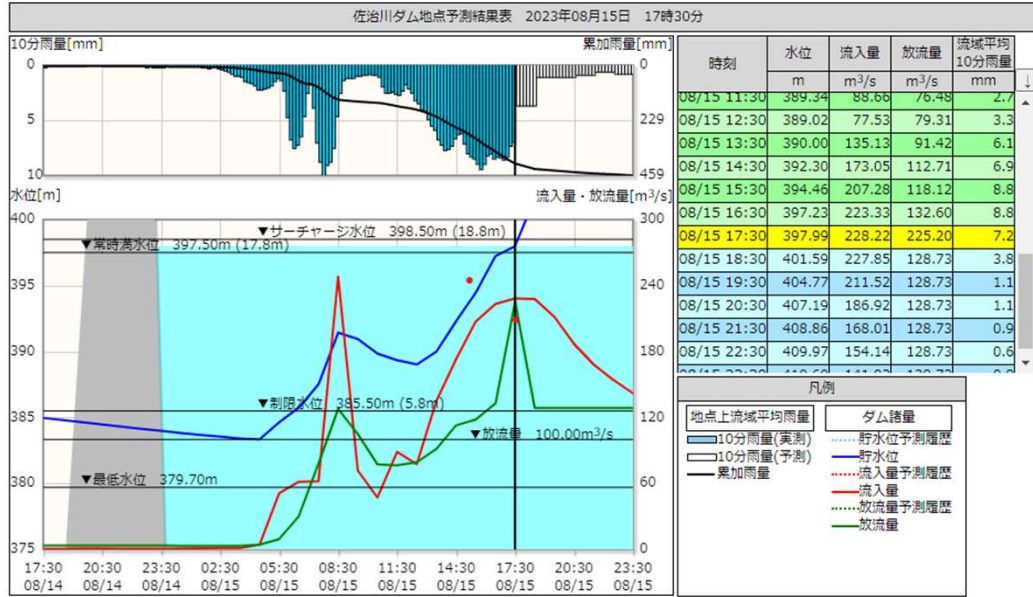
佐治川ダム地点予測結果表　2023年08月15日　17時30分

10分雨量[mm]　累加雨量[mm]

0　5　10　0　229　459

水位[m]　流入量・放流量[m$^3$/s]

400　395　390　385　380　375

300　240　180　120　60　0

▼サーチャージ水位　398.50m (18.8m)
▼常時満水位　397.50m (17.8m)
▼制限水位　385.50m (5.8m)
▼放流量　100.00m$^3$/s
▼最低水位　379.70m

17:30 08/14　20:30 08/14　23:30 08/14　02:30 08/15　05:30 08/15　08:30 08/15　11:30 08/15　14:30 08/15　17:30 08/15　20:30 08/15　23:30 08/15

| 時刻 | 水位 | 流入量 | 放流量 | 流域平均10分雨量 |
|---|---|---|---|---|
| | m | m$^3$/s | m$^3$/s | mm |
| 08/15 11:30 | 389.34 | 88.66 | 76.48 | 2.7 |
| 08/15 12:30 | 389.02 | 77.53 | 79.31 | 3.3 |
| 08/15 13:30 | 390.00 | 135.13 | 91.42 | 6.1 |
| 08/15 14:30 | 392.30 | 173.05 | 112.71 | 6.9 |
| 08/15 15:30 | 394.46 | 207.28 | 118.12 | 8.8 |
| 08/15 16:30 | 397.23 | 223.33 | 132.60 | 8.8 |
| 08/15 17:30 | 397.99 | 228.22 | 225.20 | 7.2 |
| 08/15 18:30 | 401.59 | 227.85 | 128.73 | 3.8 |
| 08/15 19:30 | 404.77 | 211.52 | 128.73 | 1.1 |
| 08/15 20:30 | 407.19 | 186.92 | 128.73 | 1.1 |
| 08/15 21:30 | 408.86 | 168.01 | 128.73 | 0.9 |
| 08/15 22:30 | 409.97 | 154.14 | 128.73 | 0.6 |
| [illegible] | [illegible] | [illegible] | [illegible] | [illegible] |

凡例

地点上流域平均雨量
10分雨量(実測)
10分雨量(予測)
累加雨量

ダム諸量
貯水位予測履歴
貯水位
流入量予測履歴
流入量
放流量予測履歴
放流量